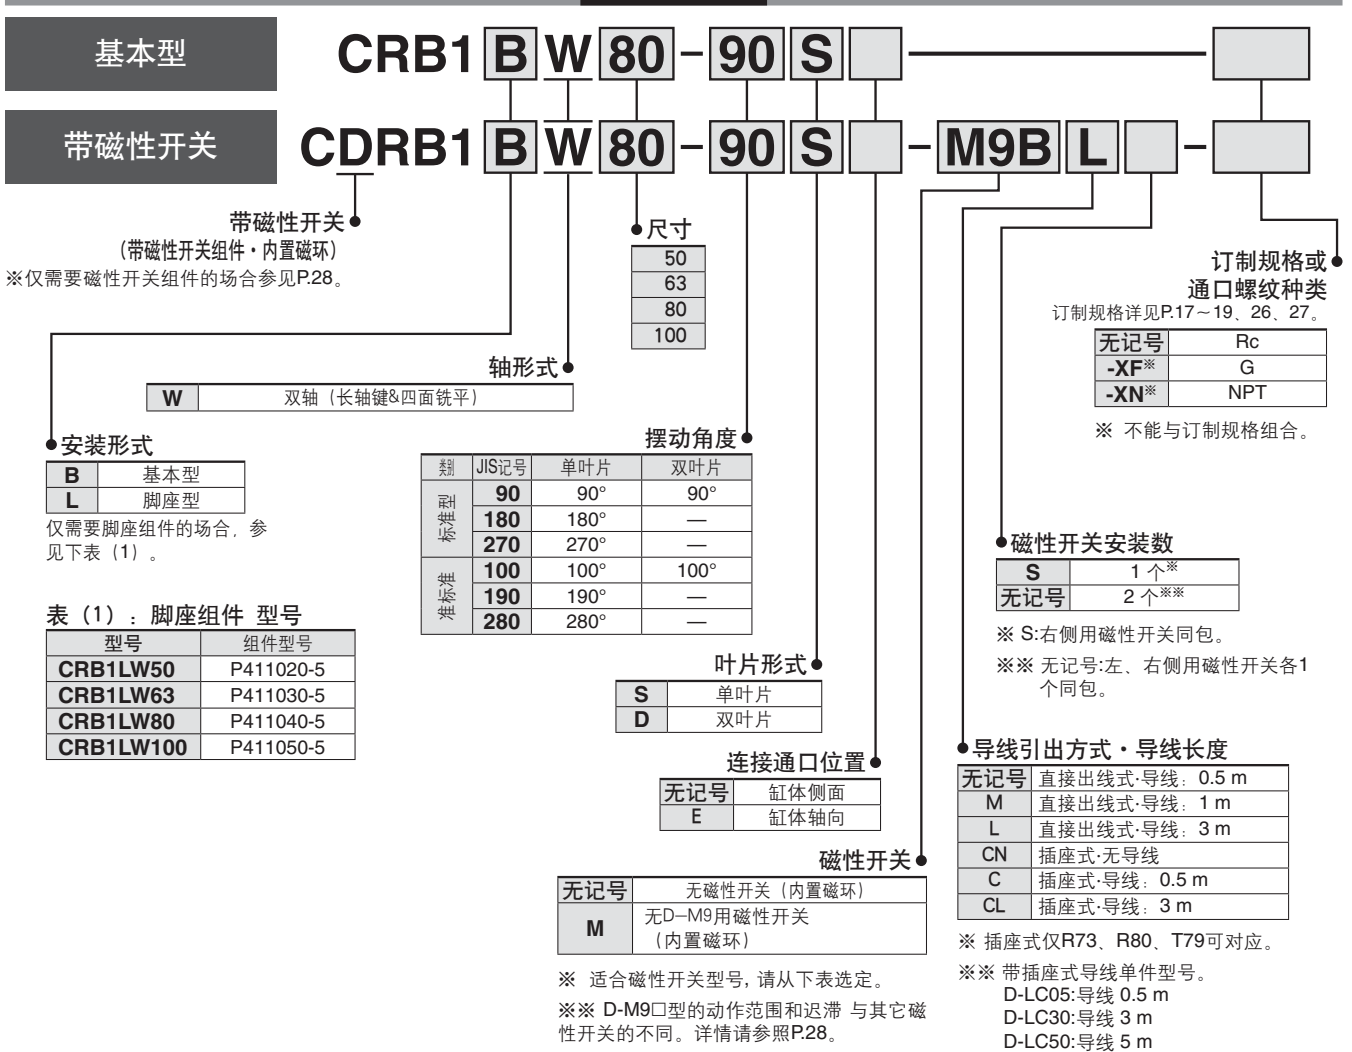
基本型

CRB1 B W 80 - 90 S

带磁性开关

CDRB1 B W 80 - 90 S - M9B L -

带磁性开关
（带磁性开关组件・内置磁环）
※仅需要磁性开关组件的场合参见P.28。

尺寸

| 50 |
|---|
| 63 |
| 80 |
| 100 |

订制规格或
通口螺纹种类
订制规格详见P.17～19、26、27。

| 无记号 | Rc |
|---|---|
| -XF※ | G |
| -XN※ | NPT |

※ 不能与订制规格组合。

轴形式

| W | 双轴（长轴键&四面铣平） |
|---|---|

安装形式

| B | 基本型 |
|---|---|
| L | 脚座型 |

仅需要脚座组件的场合，参见下表（1）。

摆动角度

| 类别 | JIS记号 | 单叶片 | 双叶片 |
|---|---|---|---|
| 标准型 | 90 | 90° | 90° |
| | 180 | 180° | — |
| | 270 | 270° | — |
| 准标准 | 100 | 100° | 100° |
| | 190 | 190° | — |
| | 280 | 280° | — |

表（1）：脚座组件 型号

| 型号 | 组件型号 |
|---|---|
| CRB1LW50 | P411020-5 |
| CRB1LW63 | P411030-5 |
| CRB1LW80 | P411040-5 |
| CRB1LW100 | P411050-5 |

磁性开关安装数

| S | 1 个※ |
|---|---|
| 无记号 | 2 个※※ |

※ S:右侧用磁性开关同包。
※※ 无记号:左、右侧用磁性开关各1个同包。

叶片形式

| S | 单叶片 |
|---|---|
| D | 双叶片 |

连接通口位置

| 无记号 | 缸体侧面 |
|---|---|
| E | 缸体轴向 |

导线引出方式・导线长度

| 无记号 | 直接出线式·导线：0.5 m |
|---|---|
| M | 直接出线式·导线：1 m |
| L | 直接出线式·导线：3 m |
| CN | 插座式·无导线 |
| C | 插座式·导线：0.5 m |
| CL | 插座式·导线：3 m |

※ 插座式仅R73、R80、T79可对应。
※※ 带插座式导线单件型号。
D-LC05:导线 0.5 m
D-LC30:导线 3 m
D-LC50:导线 5 m

磁性开关

| 无记号 | 无磁性开关（内置磁环） |
|---|---|
| M | 无D−M9用磁性开关（内置磁环） |

※ 适合磁性开关型号，请从下表选定。
※※ D-M9□型的动作范围和迟滞 与其它磁性开关的不同。详情请参照P.28。